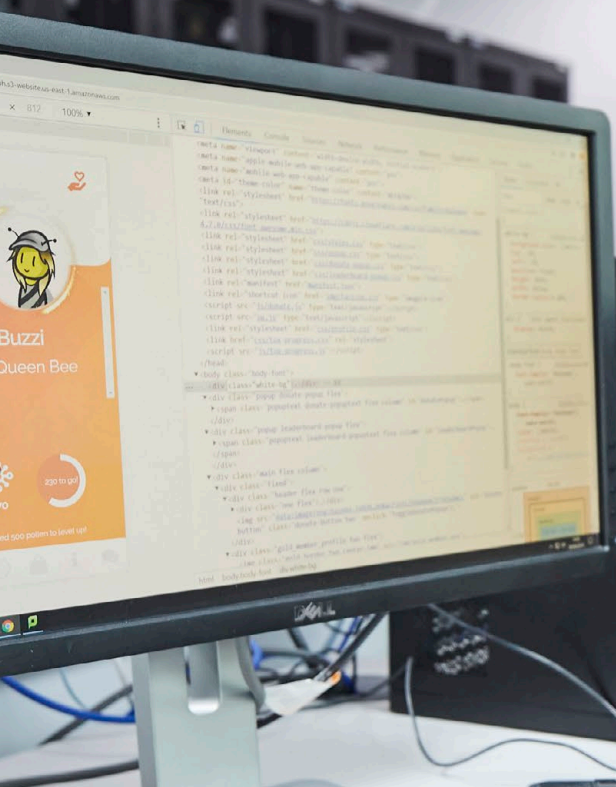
100% ▾

Elements Console

Buzzi

Queen Bee

230 to go!

500 pollen to level up!

<meta name="viewport"

<meta name="apple-mobile-web-app-capable"

<meta name="mobile-web-app-capable"

<meta id="theme-color" name="theme-color"

<link rel="stylesheet" href=

<link rel="stylesheet" href=

<link rel="stylesheet" href=

<link rel="stylesheet" href=

<link rel="stylesheet" href=

<link rel="stylesheet" href=

<link rel="manifest" href=

<link rel="shortcut icon" href=

<script src=

<script src=

<link rel="stylesheet" href=

<link href=

<script src=

</head>

▾<body class="body-font">

<div class="white-bg"></div> == $0

▸<div class="popup donate popup flex"

▸<span class="popupText donate popupText flex column"

</div>

▸<div class="popup leaderboard popup flex"

▸<span class="popupText leaderboard popupText flex column"

</span>

</div>

▾<div class="main flex column">

▾<div class="fixed">

▾<div class="header flex row new">

▾<div class="new flex column">

<img src=

</div>

▾<div class="gold_member profile flex flex">

html body.body-font div.white-bg

DELL